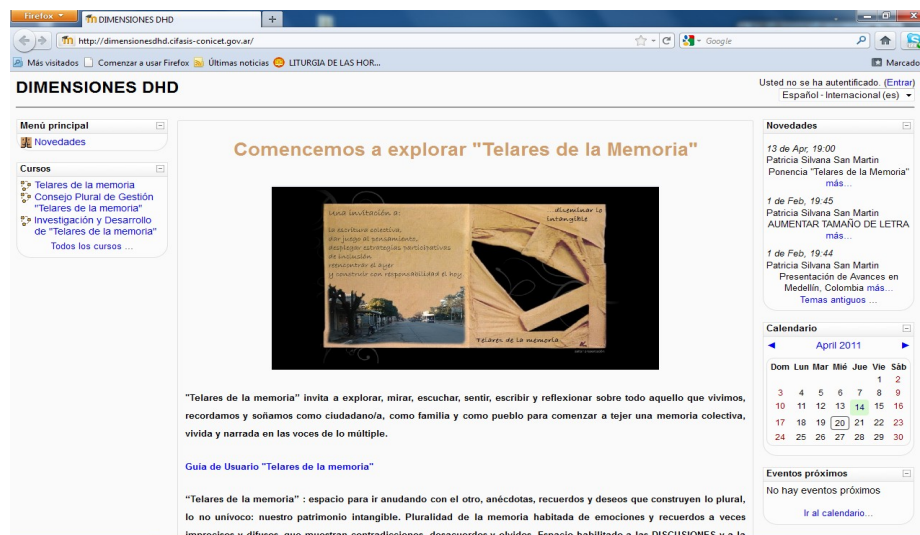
Firefox
DIMENSIONES DHD
+
http://dimensionesdhd.cifasis-conicet.gov.ar/
Google
Más visitados Comenzar a usar Firefox Últimas noticias LITURGIA DE LAS HOR...
Marcado

DIMENSIONES DHD

Usted no se ha autentificado. (Entrar)
Español - Internacional (es)

Menú principal
Novedades

Cursos
Telares de la memoria
Consejo Plural de Gestión "Telares de la memoria"
Investigación y Desarrollo de "Telares de la memoria"
Todos los cursos ...

Comencemos a explorar "Telares de la Memoria"

Una invitación a:
la escritura colectiva,
un juego al pensamiento,
ensayar estrategias participativas
de inclusión
reencontrar el ayer
y construir con responsabilidad el hoy.

diseminar lo intangible

Telares de la memoria

"Telares de la memoria" invita a explorar, mirar, escuchar, sentir, escribir y reflexionar sobre todo aquello que vivimos, recordamos y soñamos como ciudadano/a, como familia y como pueblo para comenzar a tejer una memoria colectiva, vivida y narrada en las voces de lo múltiple.

Guía de Usuario "Telares de la memoria"

"Telares de la memoria" : espacio para ir anudando con el otro, anécdotas, recuerdos y deseos que construyen lo plural, lo no unívoco: nuestro patrimonio intangible. Pluralidad de la memoria habitada de emociones y recuerdos a veces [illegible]

Novedades
13 de Apr, 19:00
Patricia Silvana San Martin
Ponencia "Telares de la Memoria" más...
1 de Feb, 19:45
Patricia Silvana San Martin
AUMENTAR TAMAÑO DE LETRA más...
1 de Feb, 19:44
Patricia Silvana San Martin
Presentación de Avances en Medellín, Colombia más...
Temas antiguos ...

Calendario
April 2011

| Dom | Lun | Mar | Mié | Jue | Vie | Sáb |
|---|---|---|---|---|---|---|
| | | | | | 1 | 2 |
| 3 | 4 | 5 | 6 | 7 | 8 | 9 |
| 10 | 11 | 12 | 13 | 14 | 15 | 16 |
| 17 | 18 | 19 | 20 | 21 | 22 | 23 |
| 24 | 25 | 26 | 27 | 28 | 29 | 30 |

Eventos próximos
No hay eventos próximos
Ir al calendario...